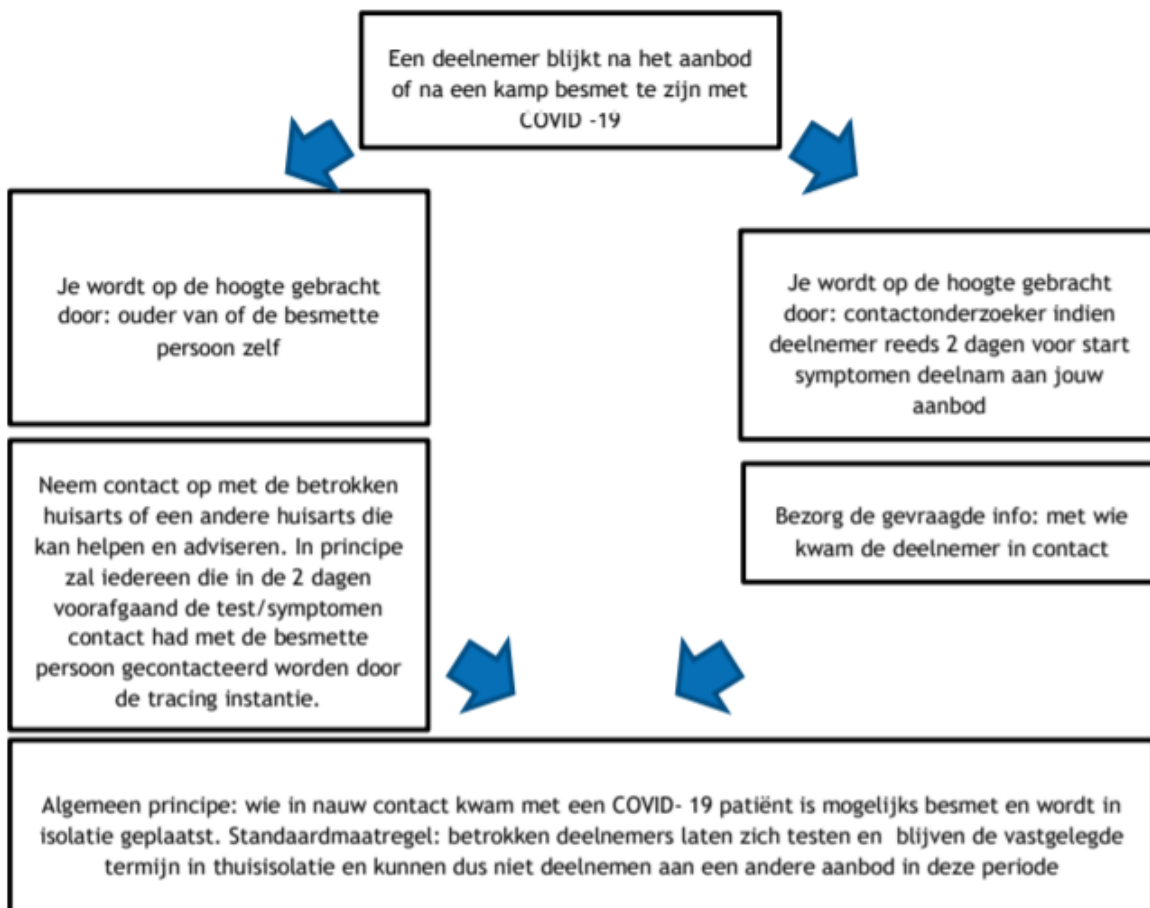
Een deelnemer blijkt na het aanbod of na een kamp besmet te zijn met COVID -19

Je wordt op de hoogte gebracht door: ouder van of de besmette persoon zelf

Je wordt op de hoogte gebracht door: contactonderzoeker indien deelnemer reeds 2 dagen voor start symptomen deelnam aan jouw aanbod

Neem contact op met de betrokken huisarts of een andere huisarts die kan helpen en adviseren. In principe zal iedereen die in de 2 dagen voorafgaand de test/symptomen contact had met de besmette persoon gecontacteerd worden door de tracing instantie.

Bezorg de gevraagde info: met wie kwam de deelnemer in contact

Algemeen principe: wie in nauw contact kwam met een COVID- 19 patiënt is mogelijks besmet en wordt in isolatie geplaatst. Standaardmaatregel: betrokken deelnemers laten zich testen en blijven de vastgelegde termijn in thuisisolatie en kunnen dus niet deelnemen aan een andere aanbod in deze periode